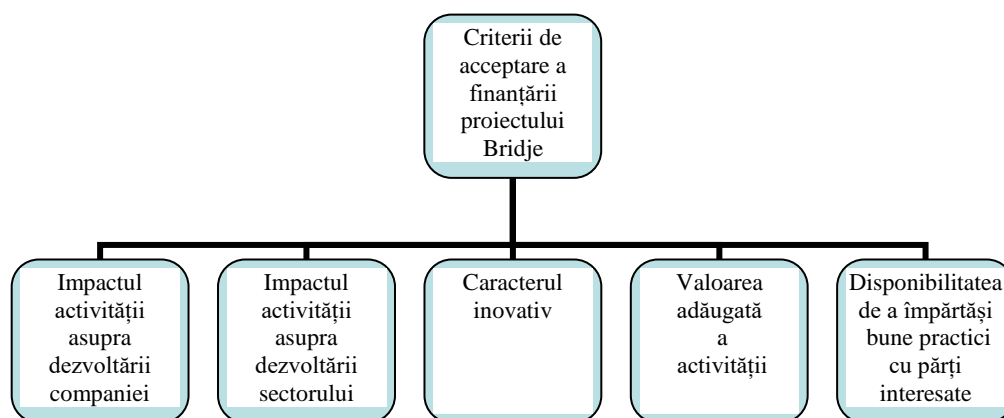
Criterii de acceptare a finanțării proiectului Bridje

Impactul activității asupra dezvoltării companiei

Impactul activității asupra dezvoltării sectorului

Caracterul inovativ

Valoarea adăugată a activității

Disponibilitatea de a împărtăși bune practici cu părți interesate